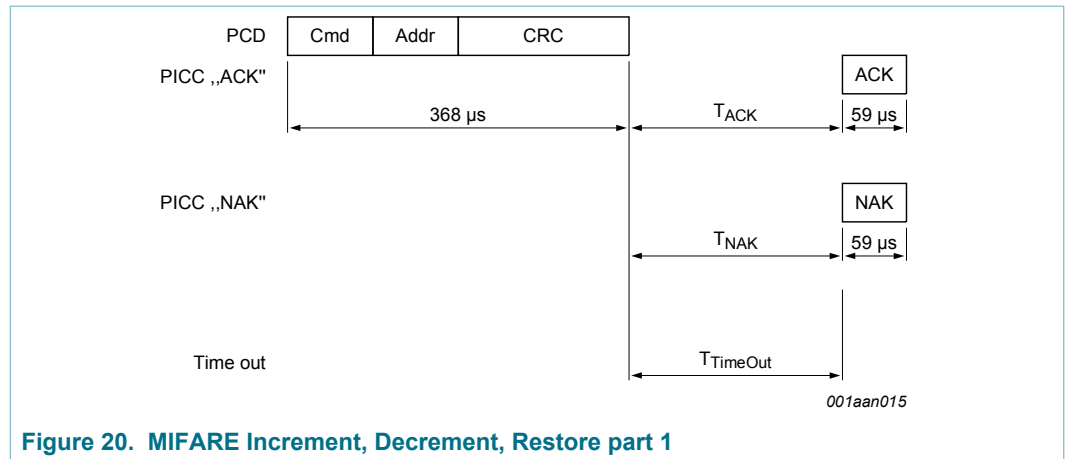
PCD

| Cmd | Addr | CRC |
|---|---|---|

PICC ,,ACK''

ACK

368 µs

$T_{ACK}$

59 µs

PICC ,,NAK''

NAK

$T_{NAK}$

59 µs

Time out

$T_{TimeOut}$

001aan015

Figure 20. MIFARE Increment, Decrement, Restore part 1